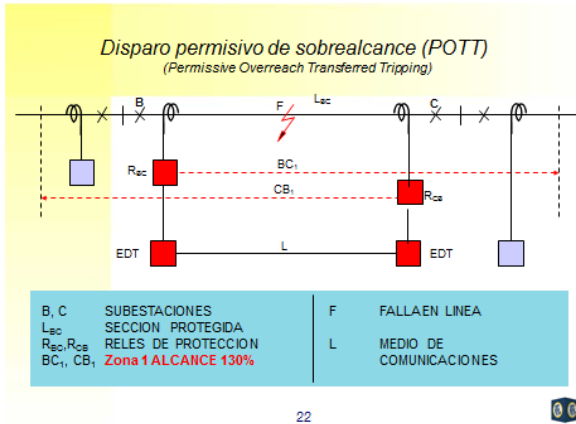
Disparo permisivo de sobrealcance (POTT)
(Permissive Overreach Transferred Tripping)

B

F

$L_{BC}$

C

$R_{BC}$

$BC_1$

$CB_1$

$R_{CB}$

EDT

L

EDT

| | | | |
|---|---|---|---|
| B, C | SUBESTACIONES | F | FALLAEN LINEA |
| $L_{BC}$ | SECCION PROTEGIDA | | |
| $R_{BC}$,$R_{CB}$ | RELES DE PROTECCION | L | MEDIO DE COMUNICACIONES |
| $BC_1$, $CB_1$ | Zona 1 ALCANCE 130% | | |

22